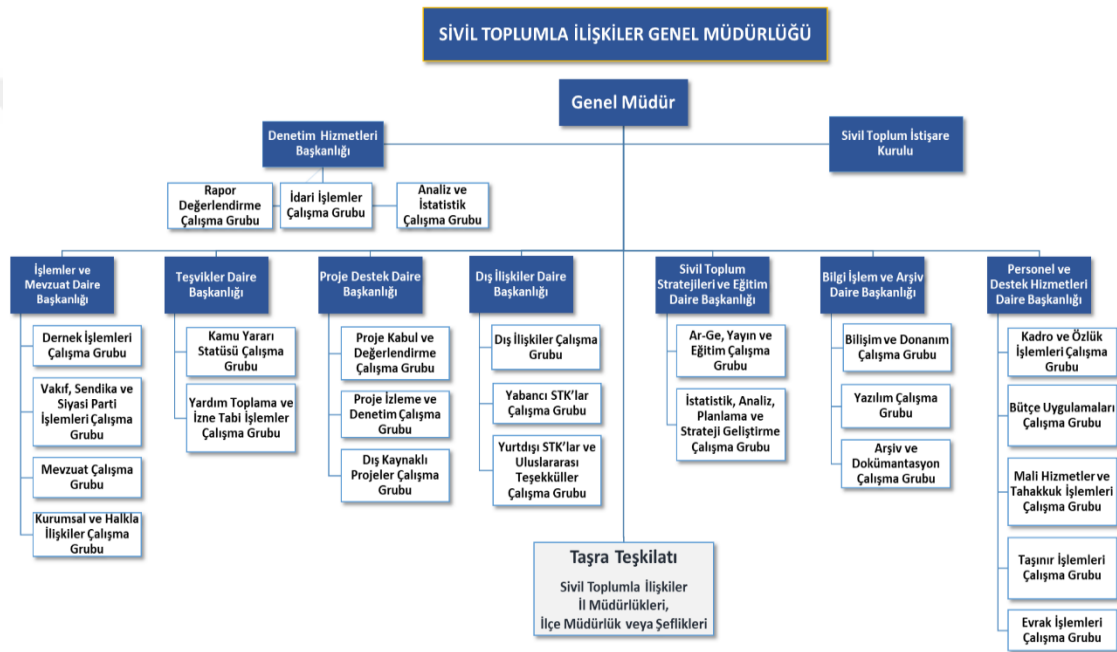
SİVİL TOPLUMLA İLİŞKİLER GENEL MÜDÜRLÜĞÜ

Genel Müdür

Denetim Hizmetleri Başkanlığı

Sivil Toplum İstişare Kurulu

Rapor Değerlendirme Çalışma Grubu

İdari İşlemler Çalışma Grubu

Analiz ve İstatistik Çalışma Grubu

İşlemler ve Mevzuat Daire Başkanlığı

Dernek İşlemleri Çalışma Grubu

Vakıf, Sendika ve Siyasi Parti İşlemleri Çalışma Grubu

Mevzuat Çalışma Grubu

Kurumsal ve Halkla İlişkiler Çalışma Grubu

Teşvikler Daire Başkanlığı

Kamu Yararı Statüsü Çalışma Grubu

Yardım Toplama ve İzne Tabi İşlemler Çalışma Grubu

Proje Destek Daire Başkanlığı

Proje Kabul ve Değerlendirme Çalışma Grubu

Proje İzleme ve Denetim Çalışma Grubu

Dış Kaynaklı Projeler Çalışma Grubu

Dış İlişkiler Daire Başkanlığı

Dış İlişkiler Çalışma Grubu

Yabancı STK'lar Çalışma Grubu

Yurtdışı STK'lar ve Uluslararası Teşekküller Çalışma Grubu

Sivil Toplum Stratejileri ve Eğitim Daire Başkanlığı

Ar-Ge, Yayın ve Eğitim Çalışma Grubu

İstatistik, Analiz, Planlama ve Strateji Geliştirme Çalışma Grubu

Bilgi İşlem ve Arşiv Daire Başkanlığı

Bilişim ve Donanım Çalışma Grubu

Yazılım Çalışma Grubu

Arşiv ve Dokümantasyon Çalışma Grubu

Personel ve Destek Hizmetleri Daire Başkanlığı

Kadro ve Özlük İşlemleri Çalışma Grubu

Bütçe Uygulamaları Çalışma Grubu

Mali Hizmetler ve Tahakkuk İşlemleri Çalışma Grubu

Taşınır İşlemleri Çalışma Grubu

Evrak İşlemleri Çalışma Grubu

Taşra Teşkilatı

Sivil Toplumla İlişkiler İl Müdürlükleri, İlçe Müdürlük veya Şeflikleri